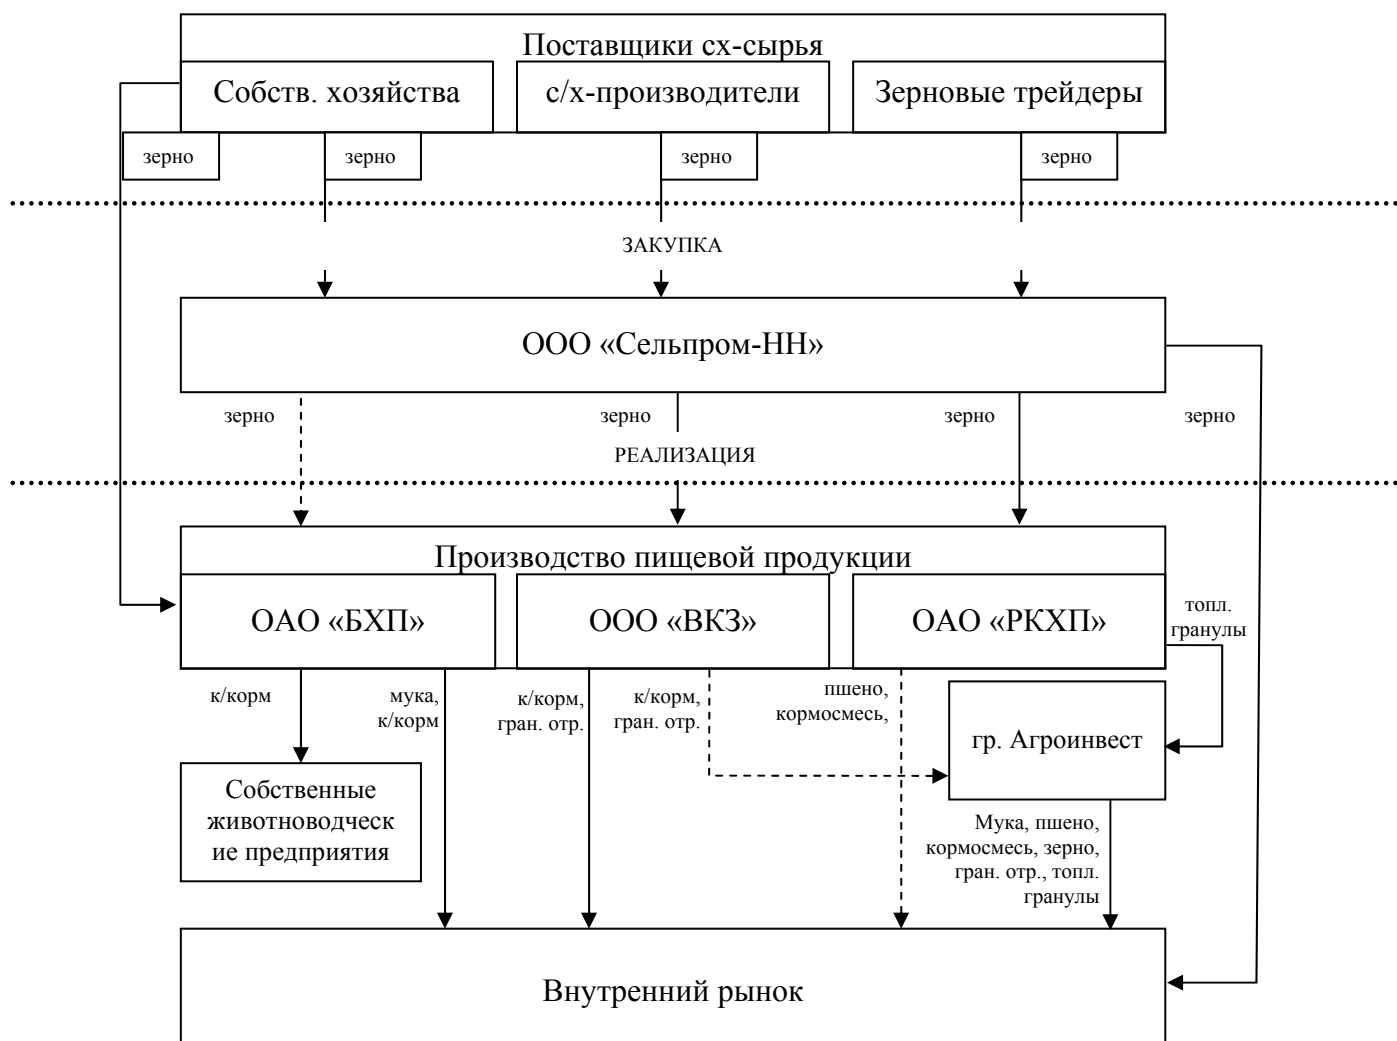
Поставщики сх-сырья

Собств. хозяйства

с/х-производители

Зерновые трейдеры

зерно

зерно

зерно

зерно

ЗАКУПКА

ООО «Сельпром-НН»

зерно

зерно

зерно

зерно

РЕАЛИЗАЦИЯ

Производство пищевой продукции

ОАО «БХП»

ООО «ВКЗ»

ОАО «РКХП»

топл. гранулы

к/корм

мука, к/корм

к/корм, гран. отр.

к/корм, гран. отр.

пшено, кормосмесь,

гр. Агроинвест

Собственные животноводческие предприятия

Мука, пшено, кормосмесь, зерно, гран. отр., топл. гранулы

Внутренний рынок